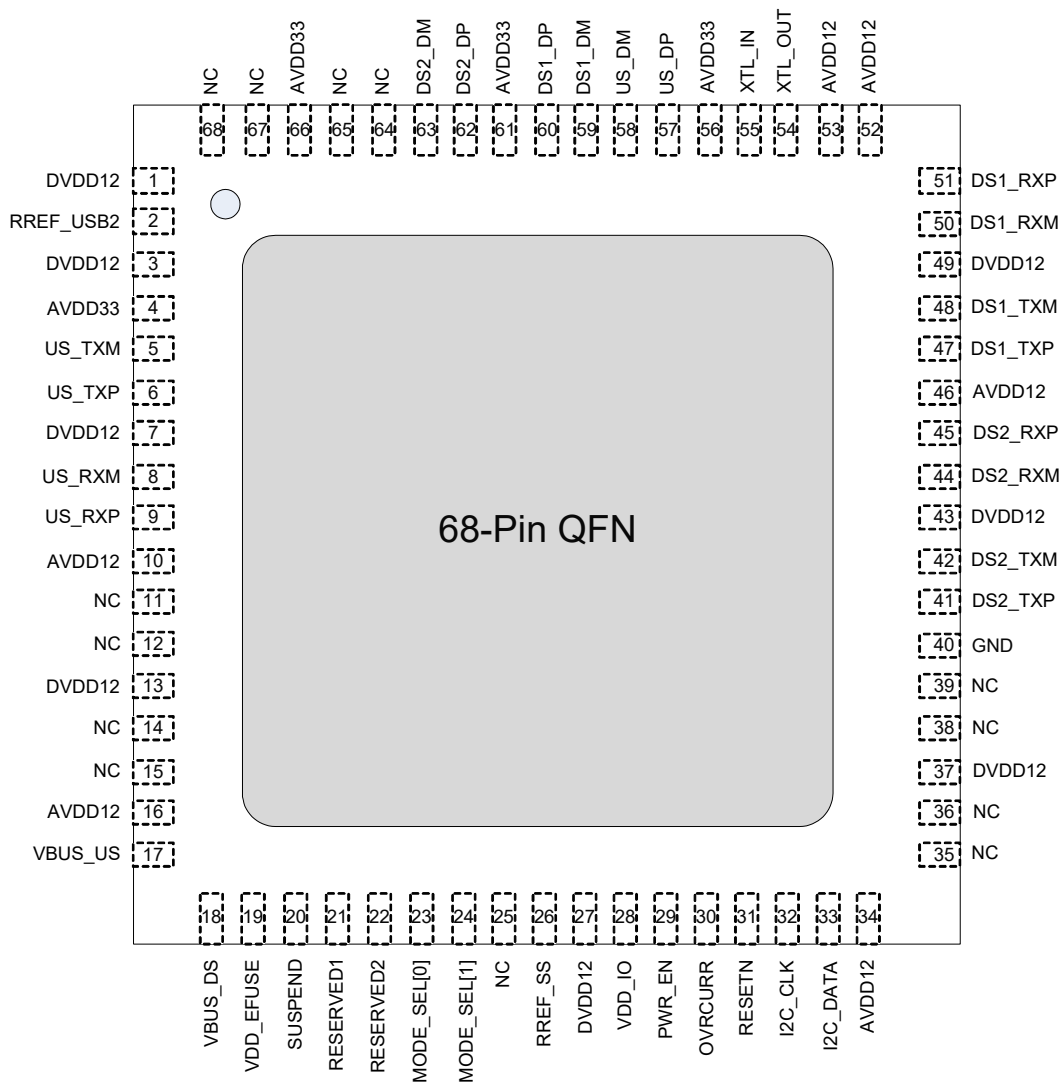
NC 68
NC 67
AVDD33 66
NC 65
NC 64
DS2_DM 63
DS2_DP 62
AVDD33 61
DS1_DP 60
DS1_DM 59
US_DM 58
US_DP 57
AVDD33 56
XTL_IN 55
XTL_OUT 54
AVDD12 53
AVDD12 52

DVDD12 1
RREF_USB2 2
DVDD12 3
AVDD33 4
US_TXM 5
US_TXP 6
DVDD12 7
US_RXM 8
US_RXP 9
AVDD12 10
NC 11
NC 12
DVDD12 13
NC 14
NC 15
AVDD12 16
VBUS_US 17

68-Pin QFN

51 DS1_RXP
50 DS1_RXM
49 DVDD12
48 DS1_TXM
47 DS1_TXP
46 AVDD12
45 DS2_RXP
44 DS2_RXM
43 DVDD12
42 DS2_TXM
41 DS2_TXP
40 GND
39 NC
38 NC
37 DVDD12
36 NC
35 NC

18 VBUS_DS
19 VDD_EFUSE
20 SUSPEND
21 RESERVED1
22 RESERVED2
23 MODE_SEL[0]
24 MODE_SEL[1]
25 NC
26 RREF_SS
27 DVDD12
28 VDD_IO
29 PWR_EN
30 OVRCURR
31 RESETN
32 I2C_CLK
33 I2C_DATA
34 AVDD12